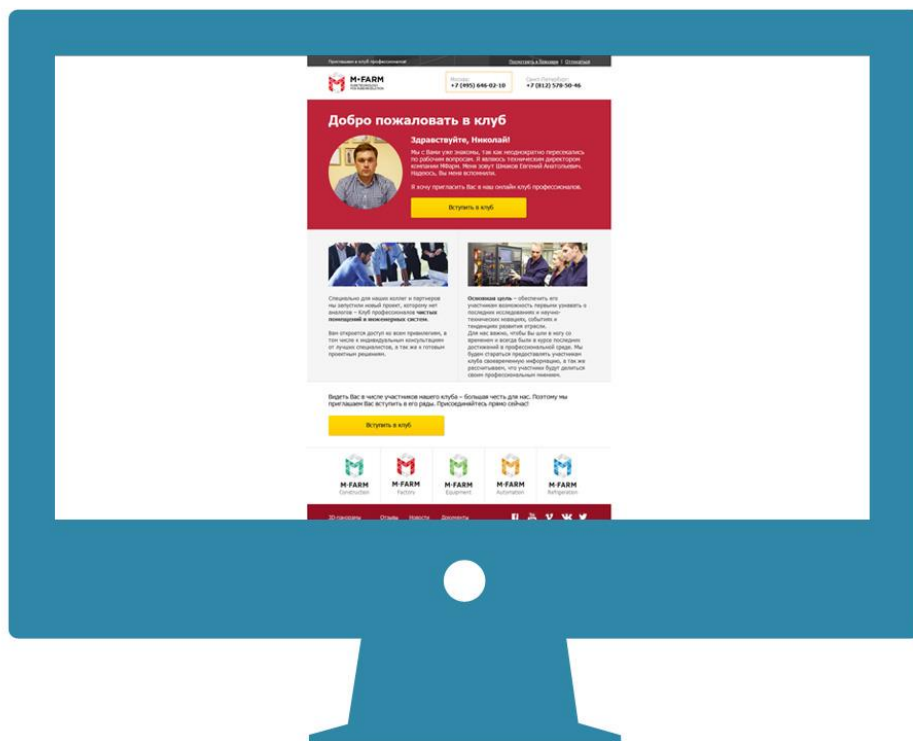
Приглашаем в клуб профессионалов! Посмотреть в браузере | Отписаться

M-FARM

Москва: +7 (495) 646-02-10

Санкт-Петербург: +7 (812) 578-50-46

Добро пожаловать в клуб

Здравствуйте, Николай!

Мы с Вами уже знакомы, так как неоднократно пересекались по рабочим вопросам. Я являюсь техническим директором компании Мфарм. Меня зовут Шишков Евгений Анатольевич. Надеюсь, Вы меня вспомнили.

Я хочу пригласить Вас в наш онлайн клуб профессионалов.

Вступить в клуб

Специально для наших коллег и партнеров мы запустили новый проект, которому нет аналогов – Клуб профессионалов чистых помещений в инженерных систем.

Вам откроется доступ ко всем привилегиям, в том числе к индивидуальным консультациям от лучших специалистов, а так же к готовым проектным решениям.

Основная цель – обеспечить его участникам возможность первыми узнавать о последних исследованиях и научно-технических новинках, событиях и тенденциях развития отрасли.
Для нас важно, чтобы Вы шли в ногу со временем и всегда были в курсе последних достижений в профессиональной среде. Мы будем стараться предоставить участникам клуба своевременную информацию, а так же рассчитываем, что участники будут делиться своим профессиональным мнением.

Видеть Вас в числе участников нашего клуба – большая честь для нас. Поэтому мы приглашаем Вас вступить в его ряды. Присоединяйтесь прямо сейчас!

Вступить в клуб

M-FARM Construction

M-FARM Factory

M-FARM Equipment

M-FARM Automation

M-FARM Refrigeration

3D-панорамы Отзывы Новости Документы